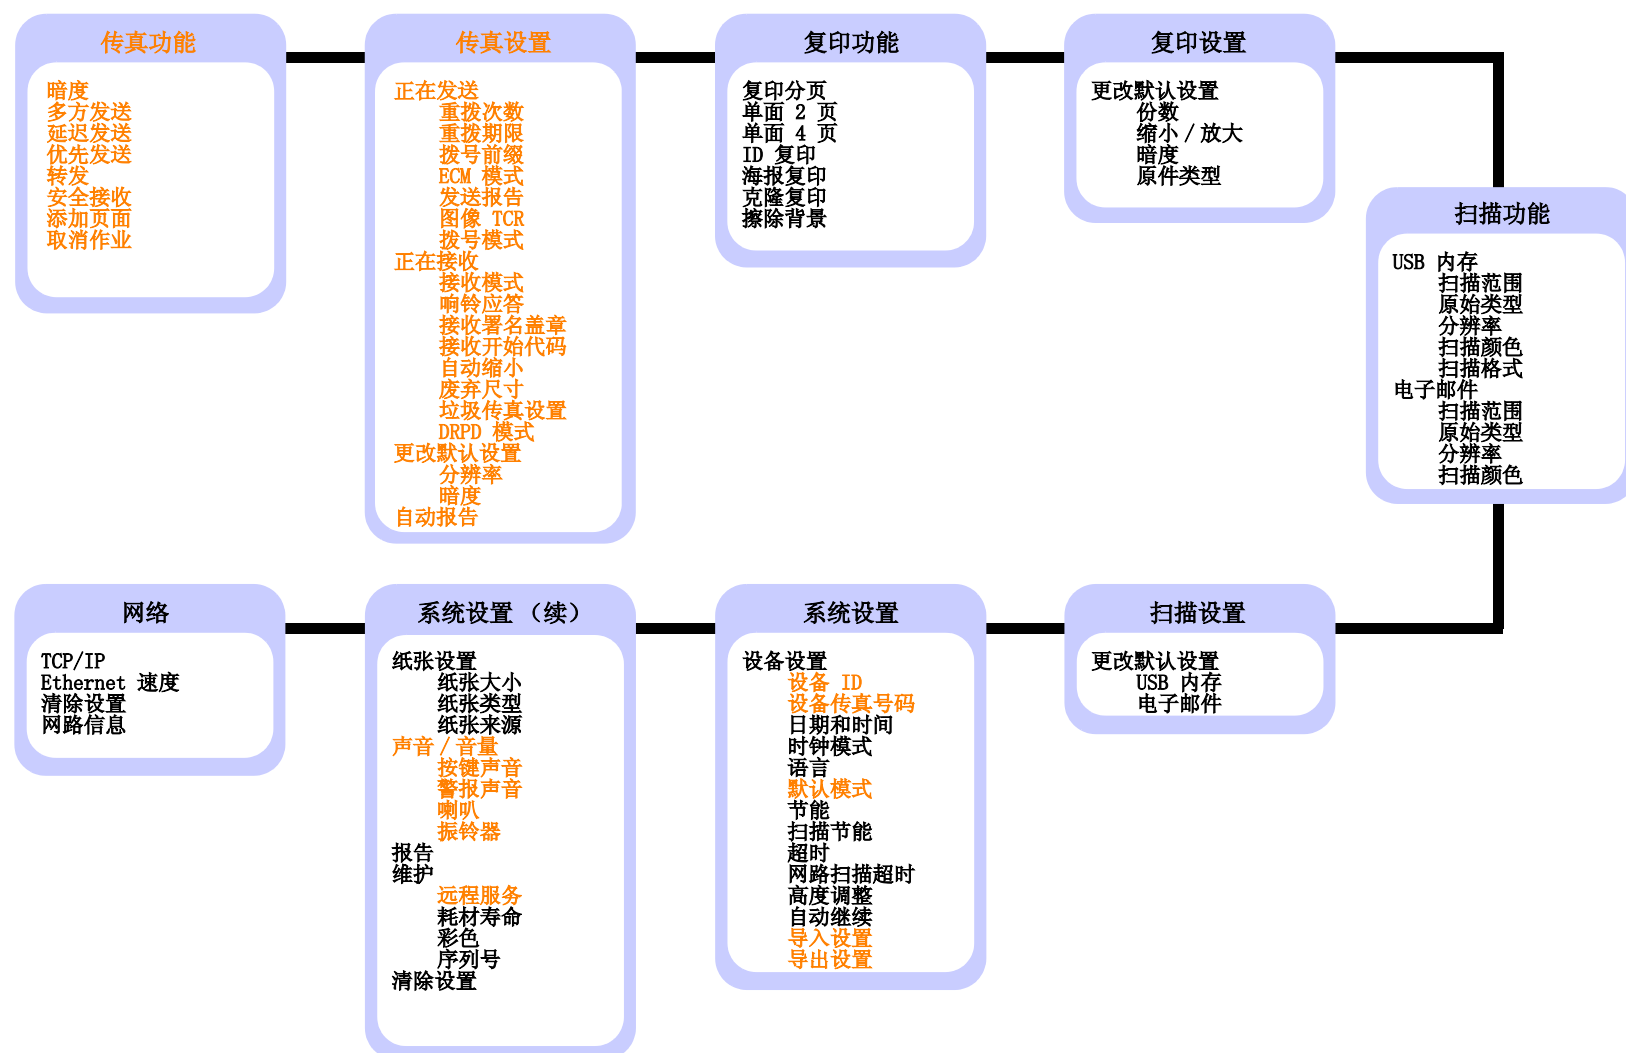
传真功能

暗度
多方发送
延迟发送
优先发送
转发
安全接收
添加页面
取消作业

传真设置

正在发送
重拨次数
重拨期限
拨号前缀
ECM 模式
发送报告
图像 TCR
拨号模式
正在接收
接收模式
响铃应答
接收署名盖章
接收开始代码
自动缩小
废弃尺寸
垃圾传真设置
DRPD 模式
更改默认设置
分辨率
暗度
自动报告

复印功能

复印分页
单面 2 页
单面 4 页
ID 复印
海报复印
克隆复印
擦除背景

复印设置

更改默认设置
份数
缩小 / 放大
暗度
原件类型

扫描功能

USB 内存
扫描范围
原始类型
分辨率
扫描颜色
扫描格式
电子邮件
扫描范围
原始类型
分辨率
扫描颜色

网络

TCP/IP
Ethernet 速度
清除设置
网路信息

系统设置 （续）

纸张设置
纸张大小
纸张类型
纸张来源
声音 / 音量
按键声音
警报声音
喇叭
振铃器
报告
维护
远程服务
耗材寿命
彩色
序列号
清除设置

系统设置

设备设置
设备 ID
设备传真号码
日期和时间
时钟模式
语言
默认模式
节能
扫描节能
超时
网路扫描超时
高度调整
自动继续
导入设置
导出设置

扫描设置

更改默认设置
USB 内存
电子邮件